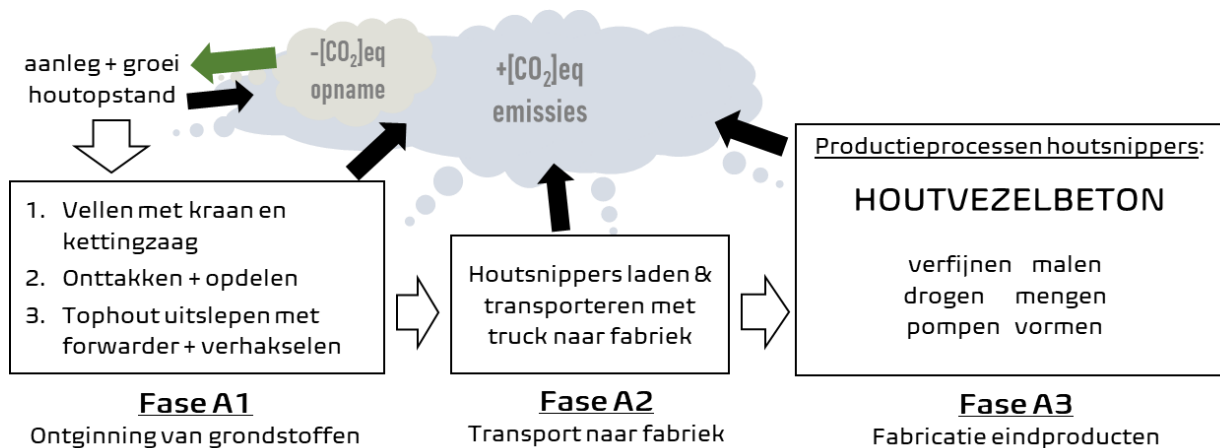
aanleg + groei houtopstand

-$[CO_2]$eq opname

+$[CO_2]$eq emissies

Productieprocessen houtsnippers:

HOUTVEZELBETON

verfijnen malen
drogen mengen
pompen vormen

1. Vellen met kraan en kettingzaag
2. Onttakken + opdelen
3. Tophout uitslepen met forwarder + verhakselen

Houtsnippers laden & transporteren met truck naar fabriek

Fase A1
Ontginning van grondstoffen

Fase A2
Transport naar fabriek

Fase A3
Fabricatie eindproducten